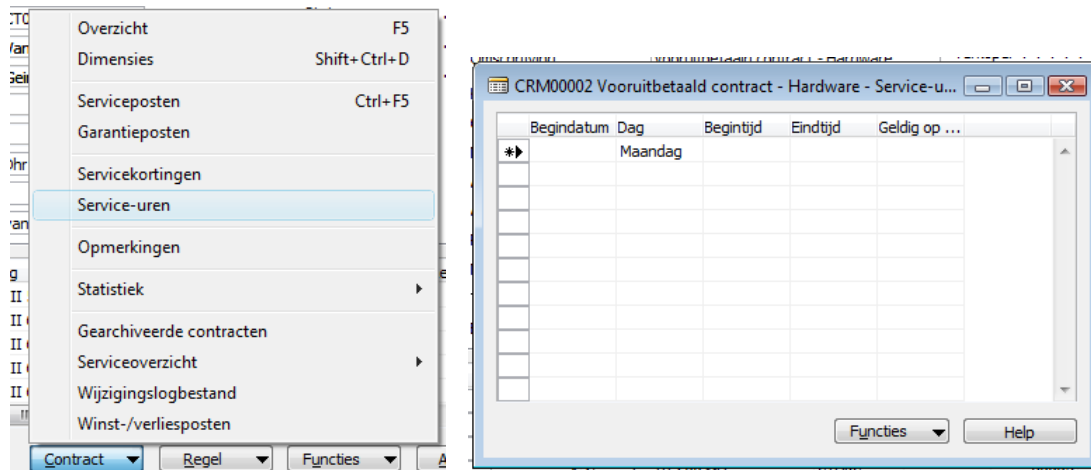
Overzicht F5
Dimensies Shift+Ctrl+D

Serviceposten Ctrl+F5
Garantieposten

Servicekortingen
Service-uren

Opmerkingen

Statistiek

Gearchiveerde contracten
Serviceoverzicht
Wijzigingslogbestand
Winst-/verliesposten

Contract
Regel
Functies

CRM00002 Vooruitbetaald contract - Hardware - Service-u...

| | Begindatum | Dag | Begintijd | Eindtijd | Geldig op ... |
|---|---|---|---|---|---|
| * | | Maandag | | | |

Functies
Help